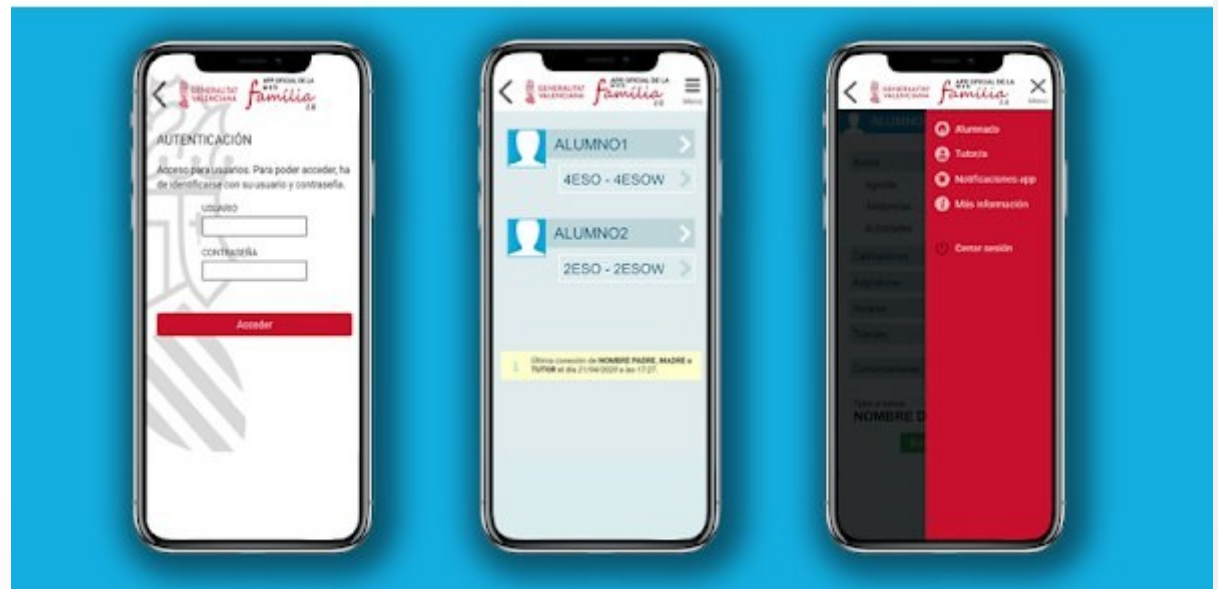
GENERALITAT VALENCIANA APP OFICIAL DE LA WEB Família 2.0

AUTENTICACIÓN

Acceso para usuarios. Para poder acceder, ha de identificarse con su usuario y contraseña.

USUARIO

CONTRASEÑA

Acceder

GENERALITAT VALENCIANA APP OFICIAL DE LA WEB Família 2.0

Menú

ALUMNO1

4ESO - 4ESOW

ALUMNO2

2ESO - 2ESOW

Última conexión de NOMBRE PADRE, MADRE o TUTOR el día 21/04/2020 a las 17:27.

GENERALITAT VALENCIANA APP OFICIAL DE LA WEB Família 2.0

Menú

ALUMN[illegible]

Alumnado

Tutoría

Notificaciones app

Más información

Cerrar sesión

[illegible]

Agenda

Asistencia

Actividades

Calificaciones

Asignaturas

Horario

Tutorías

Comunicaciones

Tutor o tutora

NOMBRE D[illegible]